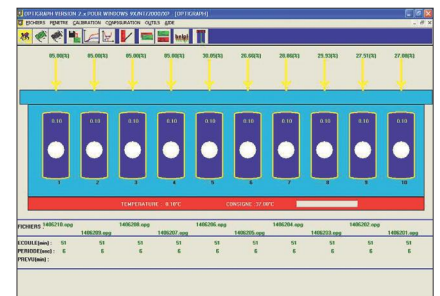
OPTIGRAPH VERSION 2.x POUR WINDOWS 95/NT/2000/XP - [OPTIGRAPH]

FICHIERS FENETRE CALIBRATION CONFIGURATION OUTILS AIDE

05.00(S) 05.00(S) 05.00(S) 05.00(S) 30.05(S) 20.60(S) 20.00(S) 23.93(S) 27.51(S) 27.00(S)

0.10 0.10 0.10 0.10 0.10 0.10 0.10 0.10 0.10 0.10

1 2 3 4 5 6 7 8 9 10

TEMPERATURE 0.10°C CONSIGNE 37.00°C

FICHIERS 1406210.opg 1406208.opg 1406206.opg 1406204.opg 1406202.opg
1406209.opg 1406207.opg 1406205.opg 1406203.opg 1406201.opg

ECOULE(mn) : 51 51 51 51 51 51 51 51 51 51
PERIODE(sec) : 6 6 6 6 6 6 6 6 6 6
PREVU(mn) :